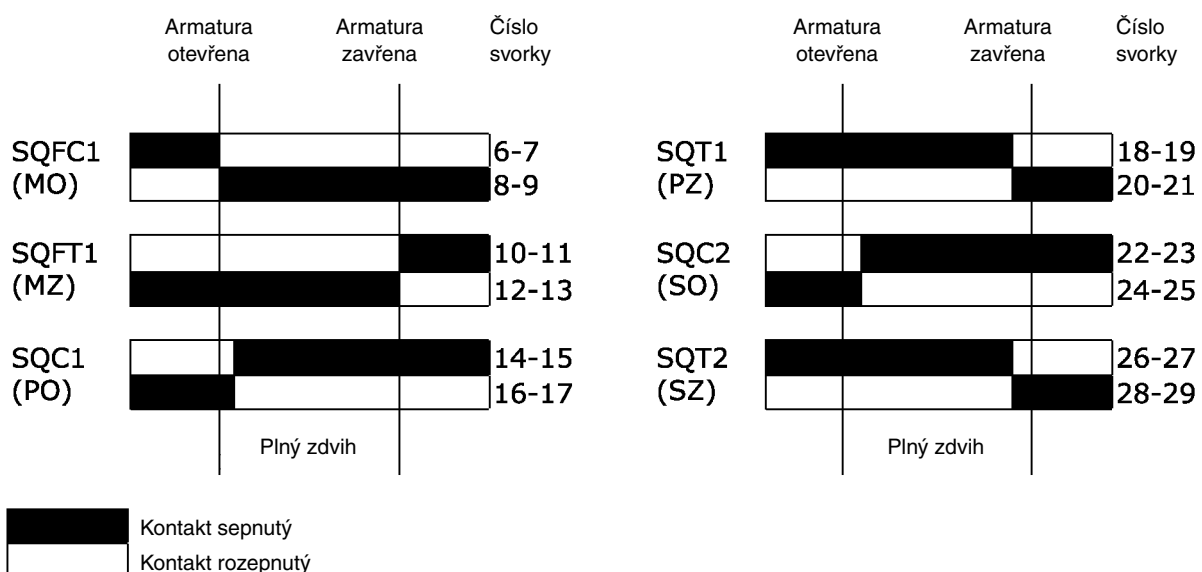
Armatura otevřena

Armatura zavřena

Číslo svorky

SQFC1
(MO)

6-7
8-9

SQFT1
(MZ)

10-11
12-13

SQC1
(PO)

14-15
16-17

Plný zdvih

Armatura otevřena

Armatura zavřena

Číslo svorky

SQT1
(PZ)

18-19
20-21

SQC2
(SO)

22-23
24-25

SQT2
(SZ)

26-27
28-29

Plný zdvih

Kontakt sepnutý

Kontakt rozepnutý